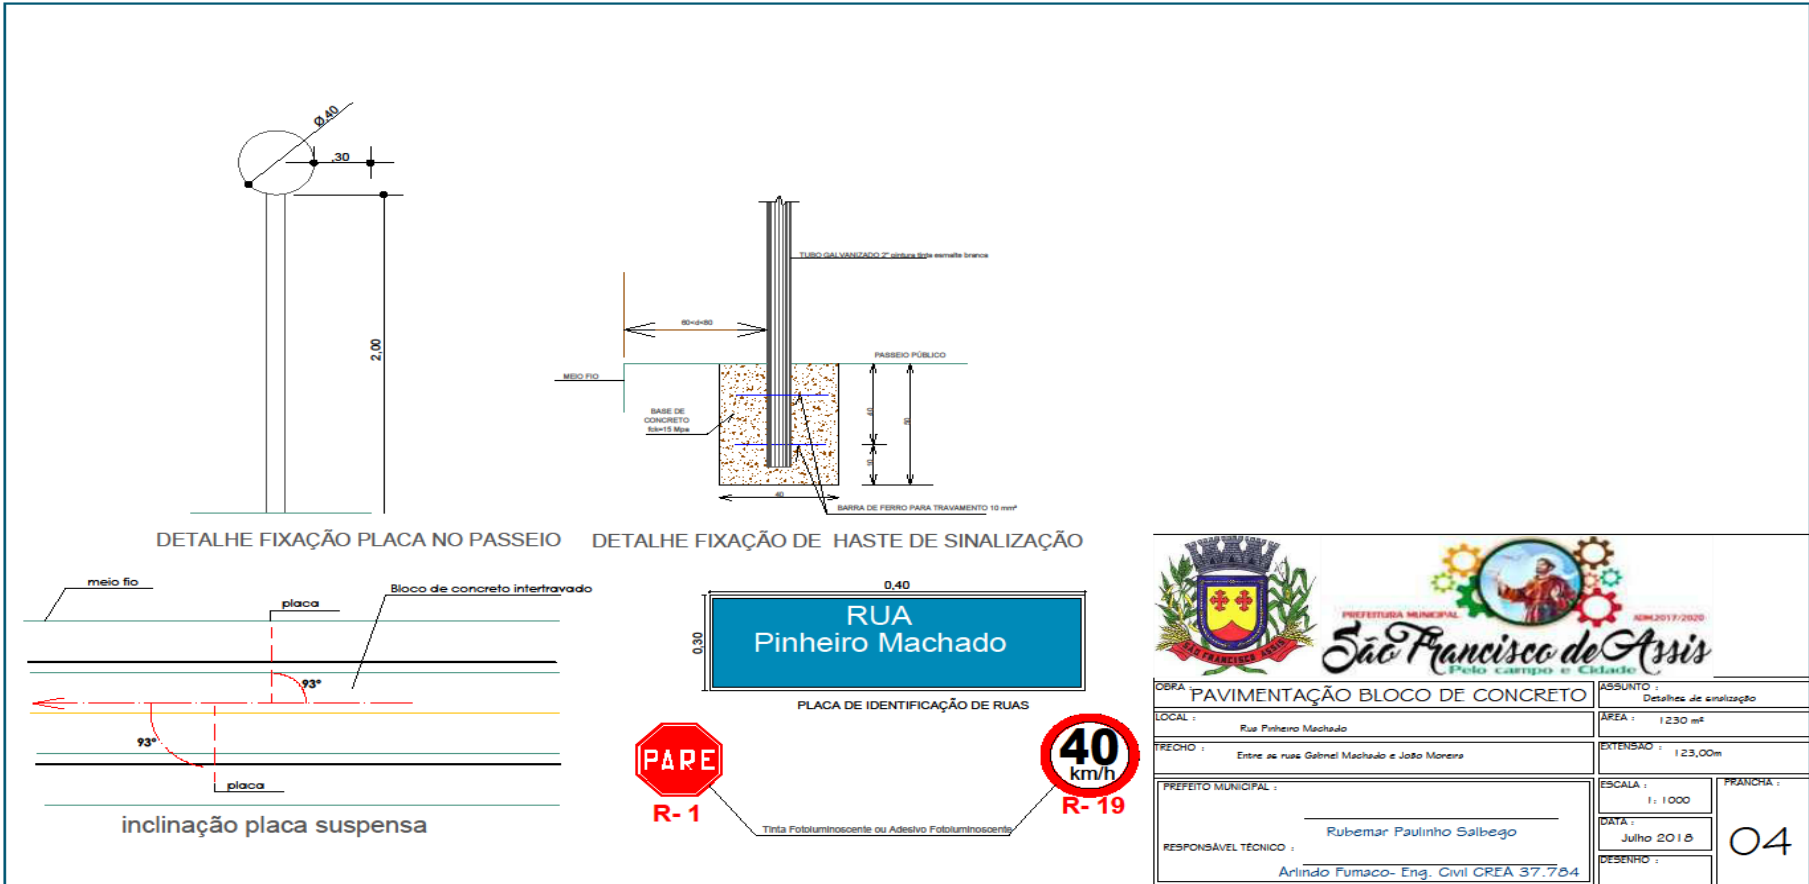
Ø.40

.30

2,00

TUBO GALVANIZADO 2" pintura tinta esmalte branca

60<d<80

PASSEIO PÚBLICO

MEIO FIO

BASE DE CONCRETO fck=15 Mpa

40

BARRA DE FERRO PARA TRAVAMENTO 10 mm²

DETALHE FIXAÇÃO PLACA NO PASSEIO

DETALHE FIXAÇÃO DE HASTE DE SINALIZAÇÃO

meio fio

placa

Bloco de concreto intertravado

93°

93°

placa

inclinação placa suspensa

0,40

0,30

RUA
Pinheiro Machado

PLACA DE IDENTIFICAÇÃO DE RUAS

PARE

R- 1

40 km/h

R- 19

Tinta Fotoluminoscente ou Adesivo Fotoluminoscente

PREFEITURA MUNICIPAL

ADM.2017/2020

São Francisco de Assis

Pelo campo e Cidade

SÃO FRANCISCO DE ASSIS

OBRA : PAVIMENTAÇÃO BLOCO DE CONCRETO

ASSUNTO : Detalhes de sinalização

LOCAL : Rua Pinheiro Machado

ÁREA : 1230 m²

TRECHO : Entre as ruas Gabriel Machado e João Moreira

EXTENSÃO : 123,00m

PREFEITO MUNICIPAL :

Rubemar Paulinho Salbego

RESPONSÁVEL TÉCNICO :

Arlindo Fumaco- Eng. Civil CREA 37.784

ESCALA : 1: 1000

PRANCHA :

DATA : Julho 2018

DESENHO :

04